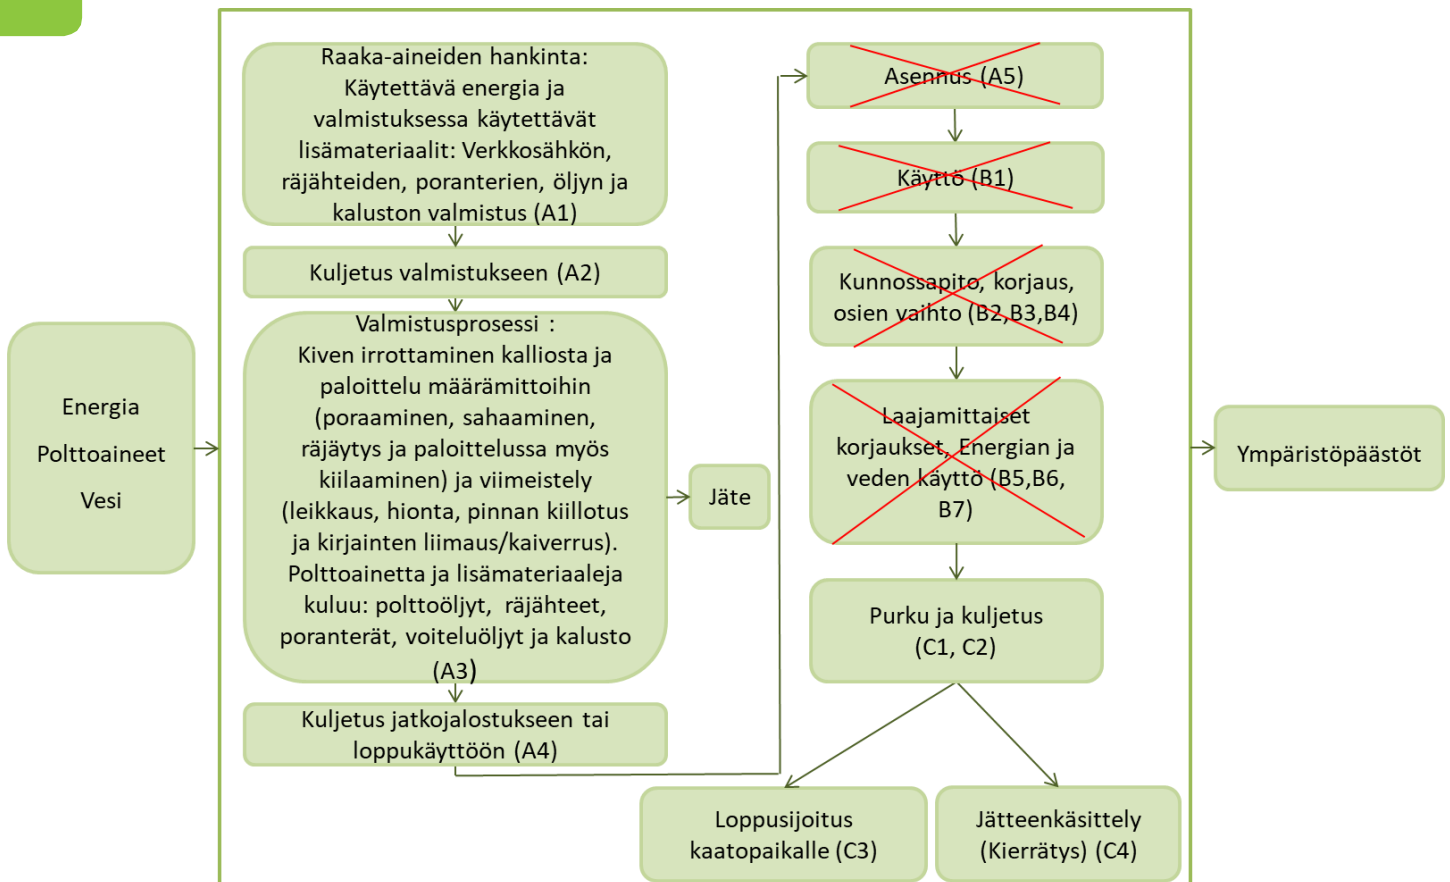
Energia

Polttoaineet

Vesi

Raaka-aineiden hankinta: Käytettävä energia ja valmistuksessa käytettävät lisämateriaalit: Verkkosähkön, räjähteiden, poranterien, öljyn ja kaluston valmistus (A1)

Kuljetus valmistukseen (A2)

Valmistusprosessi : Kiven irrottaminen kalliosta ja paloittelu määrämittoihin (poraaminen, sahaaminen, räjäytys ja paloittelussa myös kiilaaminen) ja viimeistely (leikkaus, hionta, pinnan kiillotus ja kirjainten liimaus/kaiverrus). Polttoainetta ja lisämateriaaleja kuluu: polttoöljyt, räjähteet, poranterät, voiteluöljyt ja kalusto (A3)

Kuljetus jatkojalostukseen tai loppukäyttöön (A4)

Jäte

Asennus (A5)

Käyttö (B1)

Kunnossapito, korjaus, osien vaihto (B2,B3,B4)

Laajamittaiset korjaukset, Energian ja veden käyttö (B5,B6, B7)

Purku ja kuljetus (C1, C2)

Loppusijoitus kaatopaikalle (C3)

Jätteenkäsittely (Kierrätys) (C4)

Ympäristöpäästöt